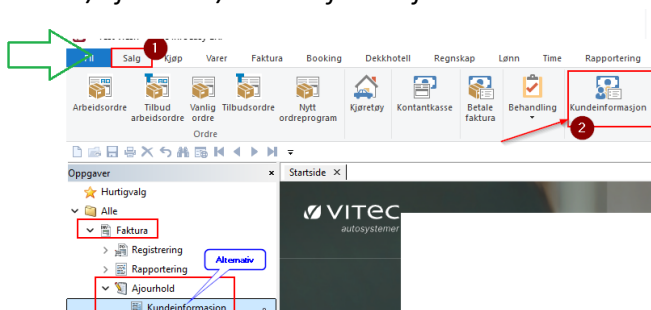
Fil
Salg
1
Kjøp
Varer
Faktura
Booking
Dekkhotell
Regnskap
Lønn
Time
Rapportering

Arbeidsordre
Tilbud arbeidsordre
Vanlig ordre
Tilbudsordre
Nytt ordreprogram
Ordre
Kjøretøy
Kontantkasse
Betale faktura
Behandling
Kundeinformasjon
2

Oppgaver
×
Hurtigvalg
Alle
Faktura
Registrering
Rapportering
Alternativ
Ajourhold
Kundeinformasjon

Startside ×
VITEC
autosystemer